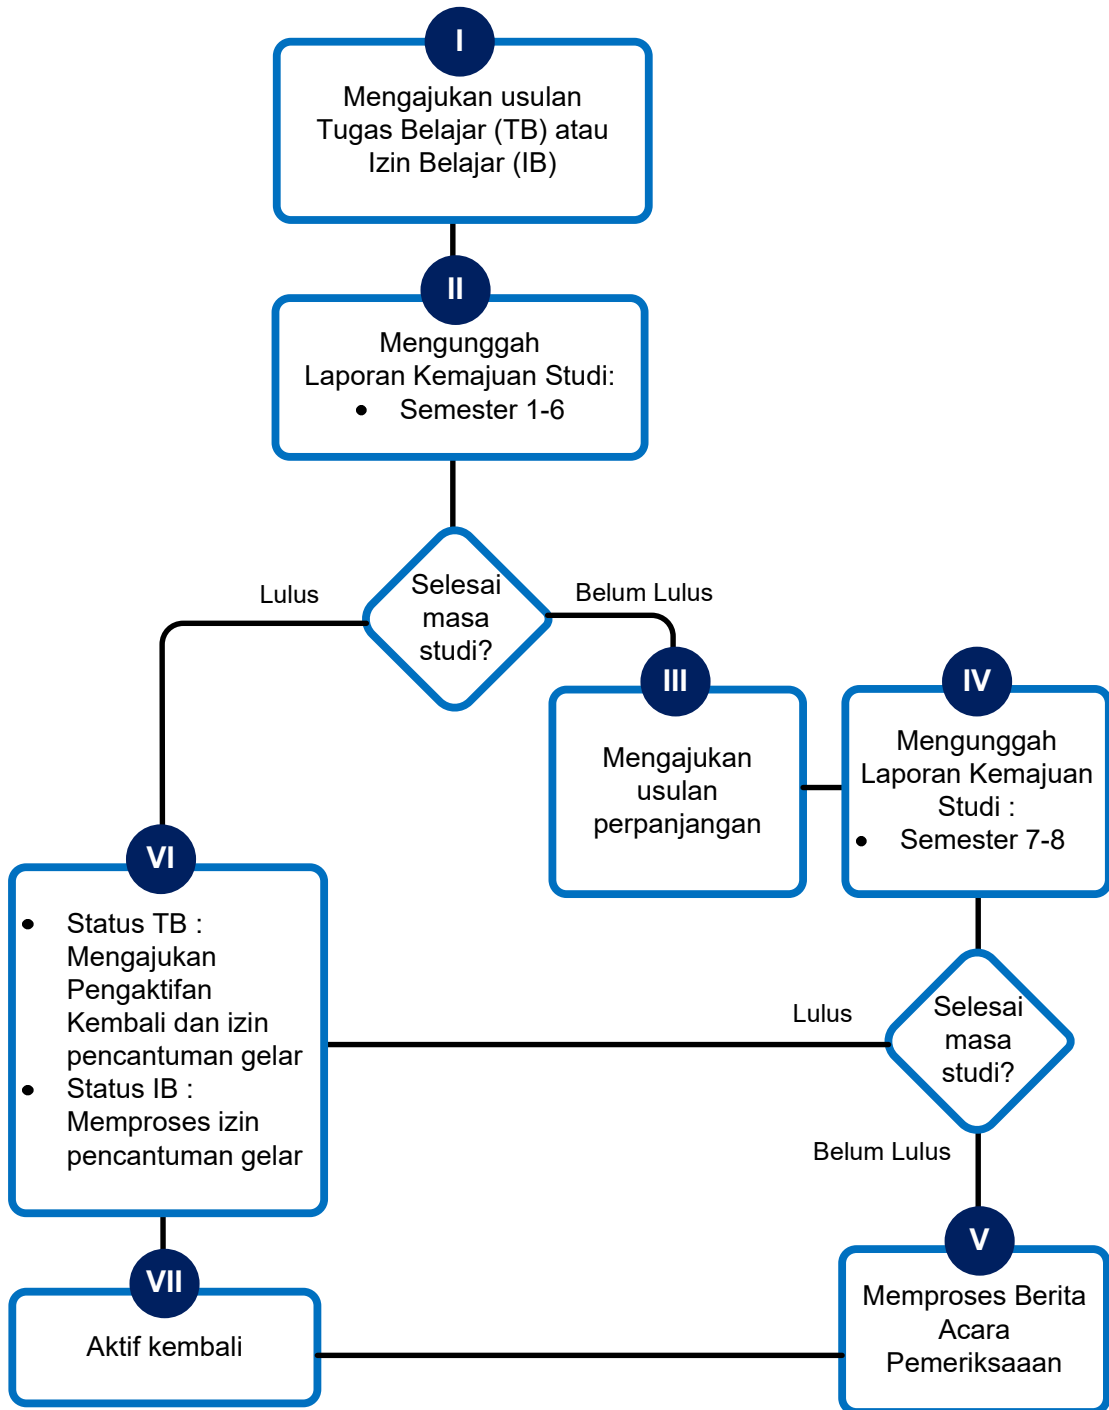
I

Mengajukan usulan Tugas Belajar (TB) atau Izin Belajar (IB)

II

Mengunggah Laporan Kemajuan Studi:
- Semester 1-6

Selesai masa studi?

Lulus

Belum Lulus

III

Mengajukan usulan perpanjangan

IV

Mengunggah Laporan Kemajuan Studi :
- Semester 7-8

VI

- Status TB : Mengajukan Pengaktifan Kembali dan izin pencantuman gelar
- Status IB : Memproses izin pencantuman gelar

Lulus

Selesai masa studi?

Belum Lulus

V

Memproses Berita Acara Pemeriksaaan

VII

Aktif kembali